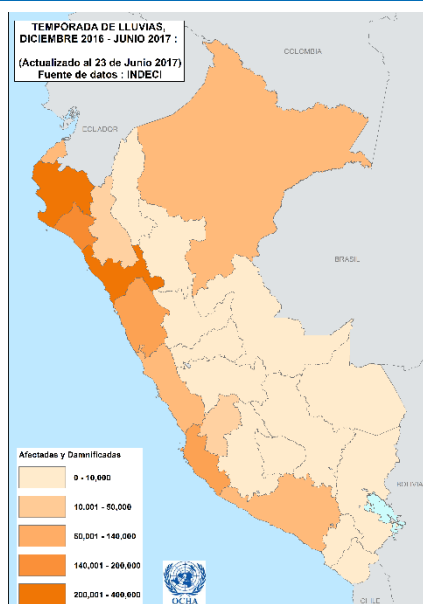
TEMPORADA DE LLUVIAS, DICIEMBRE 2016 - JUNIO 2017 :

(Actualizado al 23 de Junio 2017)
Fuente de datos : INDECI

COLOMBIA

CUADOR

BRASIL

BOLIVIA

CHILE

Afectadas y Damnificadas

0 - 10,000

10,001 - 50,000

50,001 - 140,000

140,001 - 200,000

200,001 - 400,000

OCHA